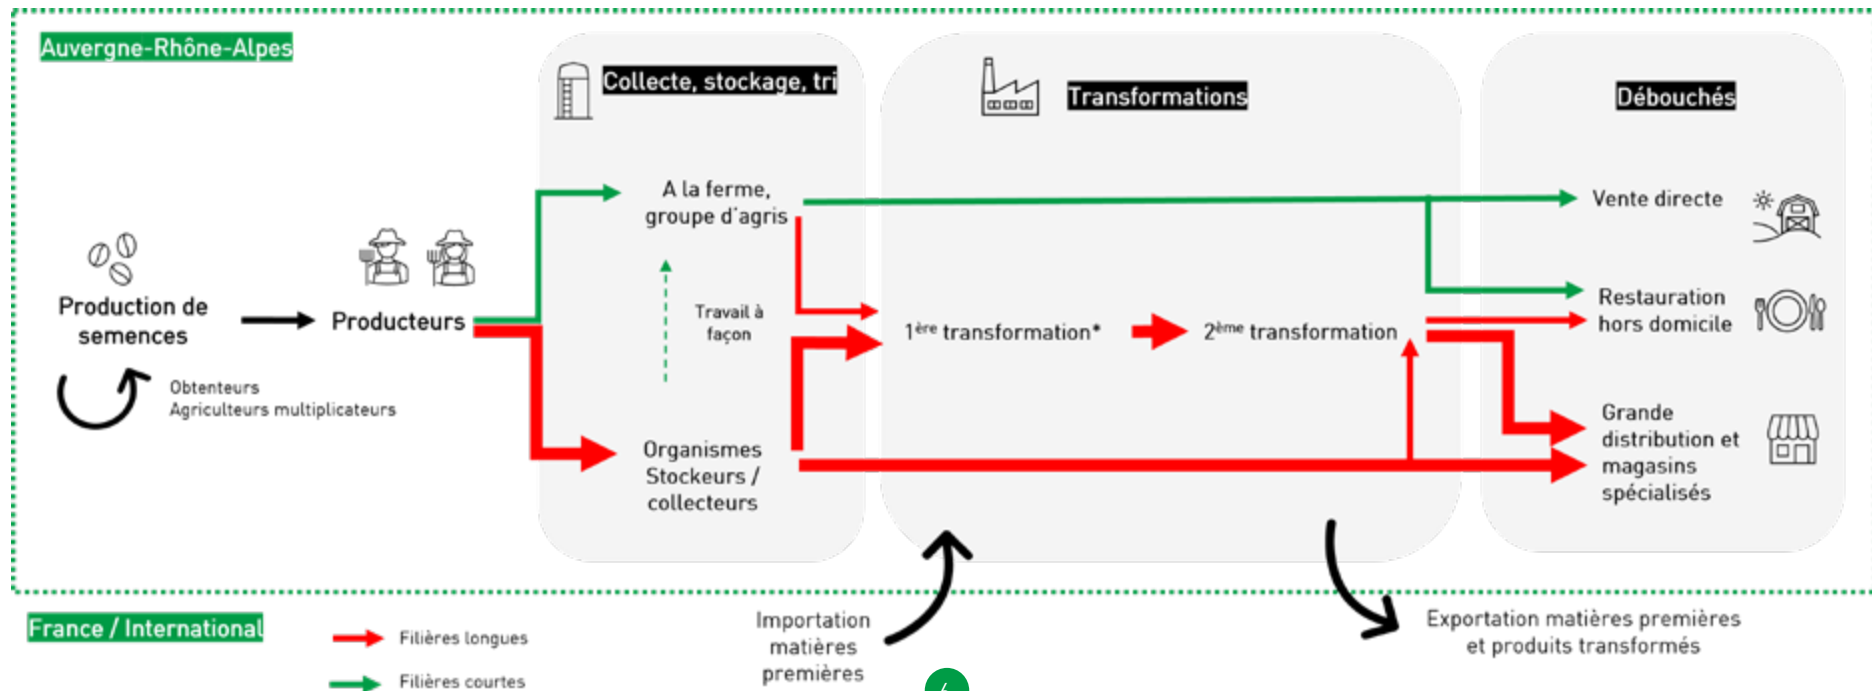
Auvergne-Rhône-Alpes

Collecte, stockage, tri

Transformations

Débouchés

Production de semences

Producteurs

Obtenteurs
Agriculteurs multiplicateurs

A la ferme, groupe d'agris

Travail à façon

Organismes Stockeurs / collecteurs

$1^{ère}$ transformation*

$2^{ème}$ transformation

Vente directe

Restauration hors domicile

Grande distribution et magasins spécialisés

France / International

Filières longues

Filières courtes

Importation matières premières

Exportation matières premières et produits transformés